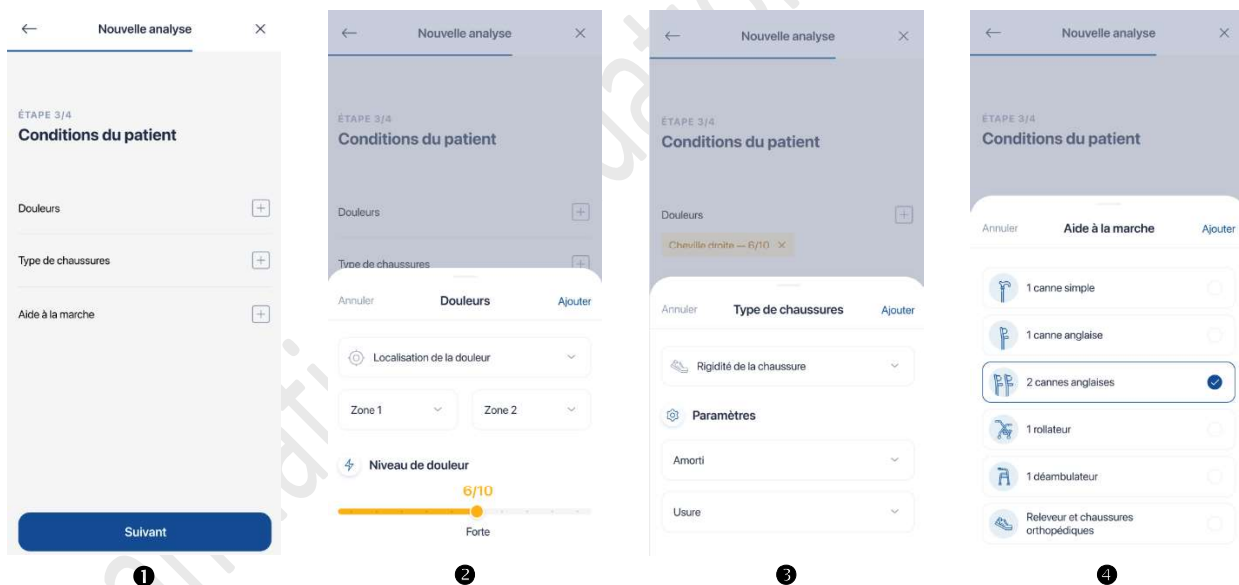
Nouvelle analyse

ÉTAPE 3/4
Conditions du patient

Douleurs

Type de chaussures

Aide à la marche

Suivant

❶

Nouvelle analyse

ÉTAPE 3/4
Conditions du patient

Douleurs

Type de chaussures

Annuler
Douleurs
Ajouter

Localisation de la douleur

Zone 1

Zone 2

Niveau de douleur

6/10

Forte

❷

Nouvelle analyse

ÉTAPE 3/4
Conditions du patient

Douleurs

Cheville droite — 6/10 ×

Annuler
Type de chaussures
Ajouter

Rigidité de la chaussure

Paramètres

Amorti

Usure

❸

Nouvelle analyse

ÉTAPE 3/4
Conditions du patient

Annuler
Aide à la marche
Ajouter

1 canne simple

1 canne anglaise

2 cannes anglaises

1 rollateur

1 déambulateur

Releveur et chaussures orthopédiques

❹